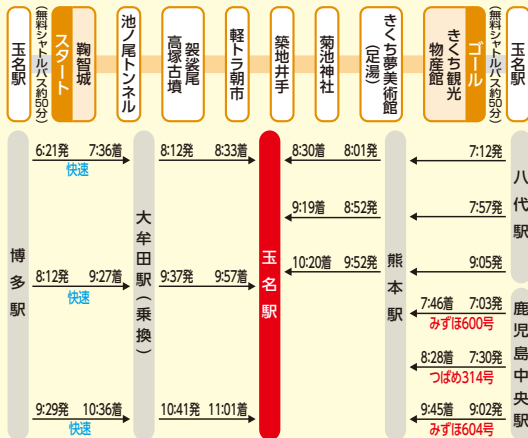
玉名駅

(無料シャトルバス約50分)

スタート
鞠智城

池ノ尾トンネル

袈裟尾
高塚古墳

軽トラ朝市

築地井手

菊池神社

きくち夢美術館
(足湯)

ゴール
きくち観光
物産館

(無料シャトルバス約50分)

玉名駅

博多駅

6:21発 7:36着
快速

8:12発 9:27着
快速

9:29発 10:36着
快速

大牟田駅(乗換)

8:12発 8:33着

9:37発 9:57着

10:41発 11:01着

玉名駅

8:30着 8:01発

9:19着 8:52発

10:20着 9:52発

熊本駅

7:12発

7:57発

9:05発

八代駅

7:46着 7:03発
みずほ600号

8:28着 7:30発
つばめ314号

9:45着 9:02発
みずほ604号

鹿児島中央駅